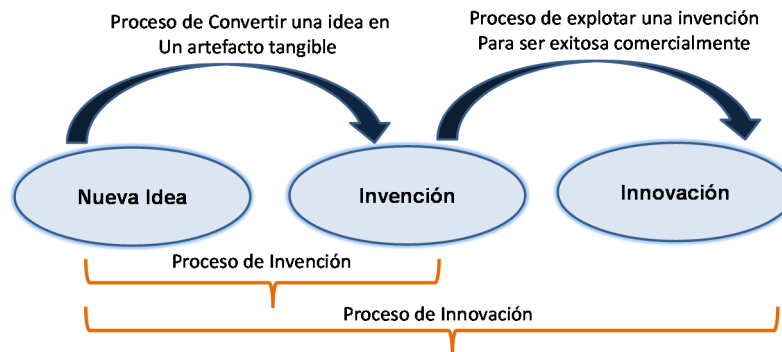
Proceso de Convertir una idea en
Un artefacto tangible

Proceso de explotar una invención
Para ser exitosa comercialmente

Nueva Idea

Invención

Innovación

Proceso de Invención

Proceso de Innovación